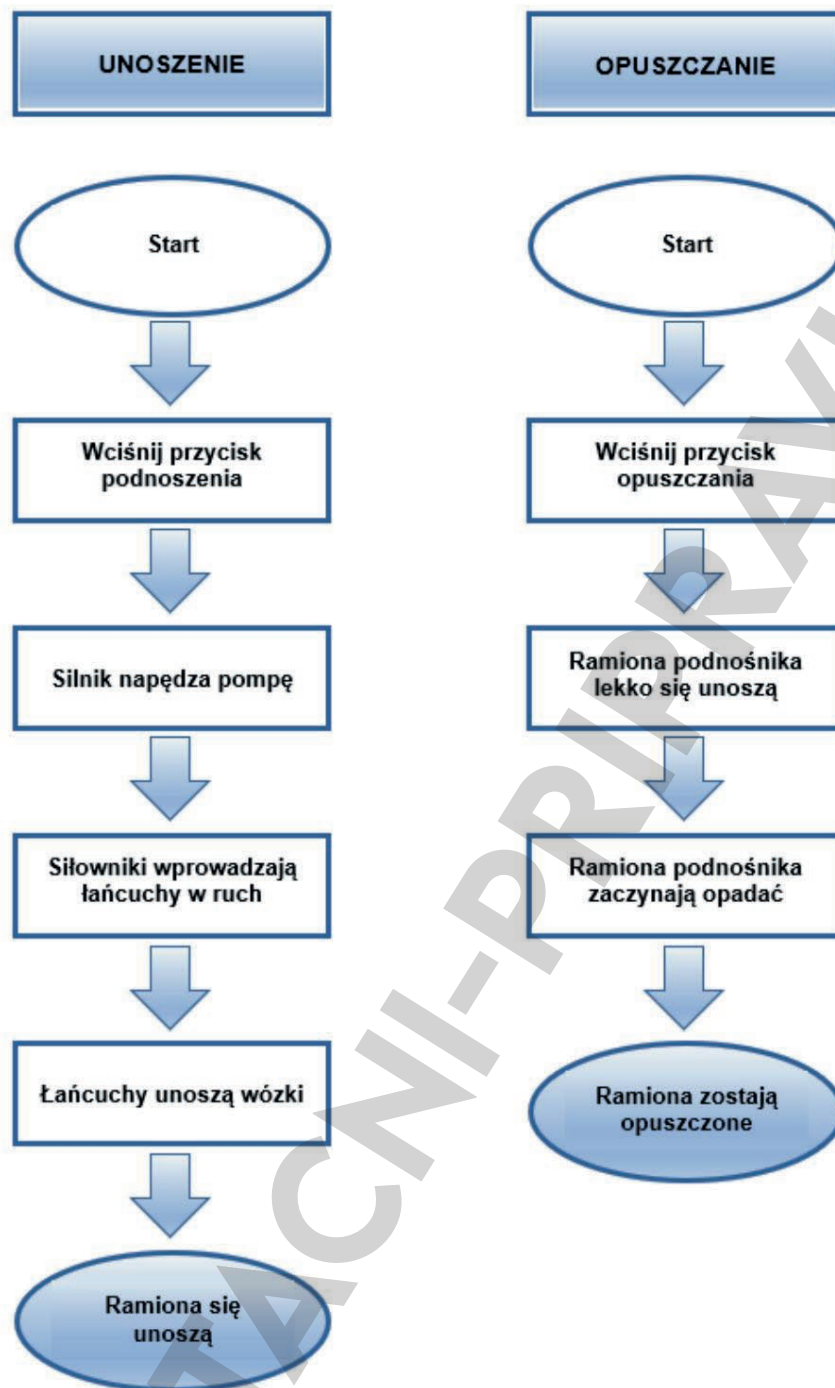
UNOSZENIE

Start

Wciśnij przycisk podnoszenia

Silnik napędza pompę

Siłowniki wprowadzają łańcuchy w ruch

Łańcuchy unoszą wózki

Ramiona się unoszą

OPUSZCZANIE

Start

Wciśnij przycisk opuszczania

Ramiona podnośnika lekko się unoszą

Ramiona podnośnika zaczynają opadać

Ramiona zostają opuszczone

ACNI-PRIPRAV